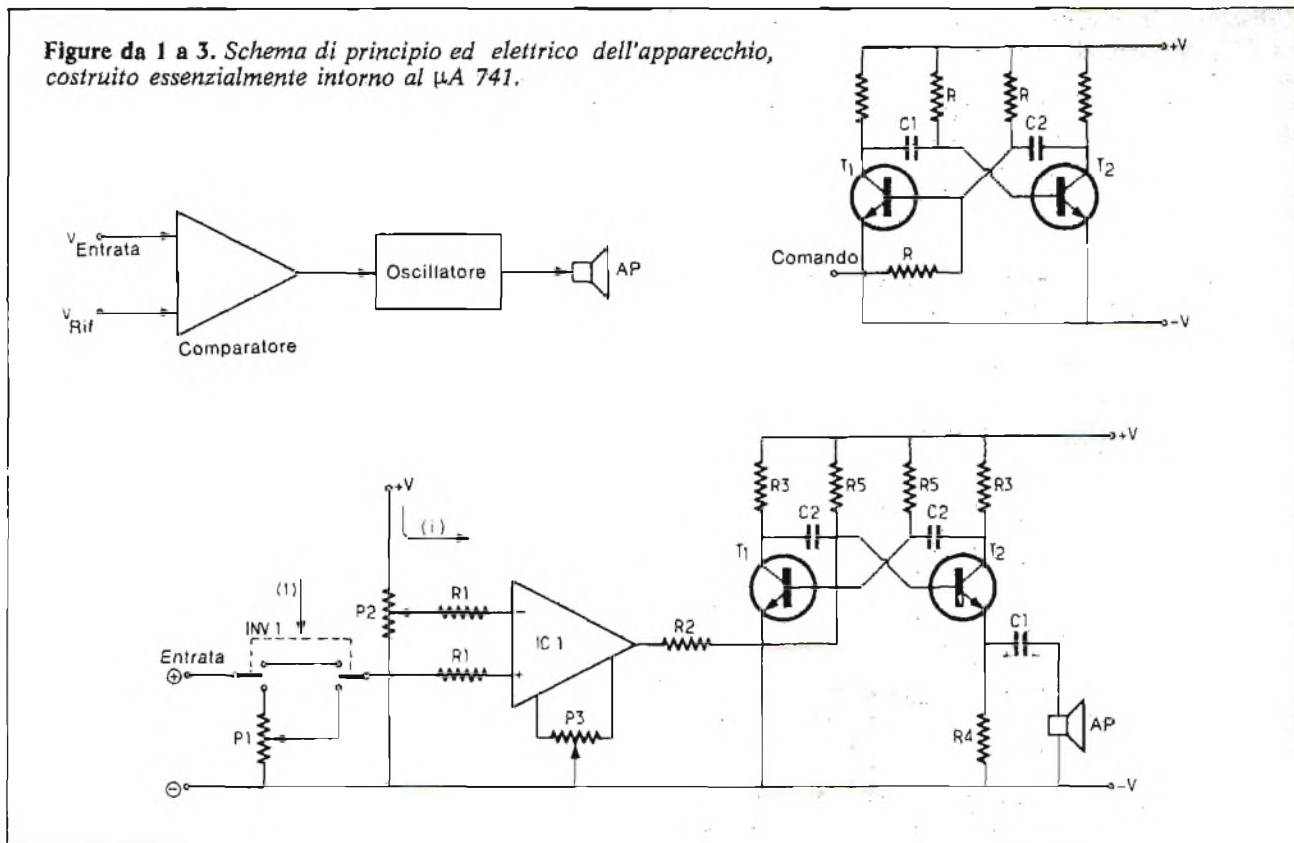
**Figure da 1 a 3.** *Schema di principio ed elettrico dell'apparecchio, costruito essenzialmente intorno al μA 741.*

$V_{Entrata}$

$V_{Rif}$

Comparatore

Oscillatore

AP

+V

R

R

C1

C2

$T_1$

$T_2$

Comando

R

-V

+V

(i)

(1)

INV 1

Entrata

⊕

P2

R1

R1

IC 1

P1

P3

R2

R3

R5

R5

R3

C2

C2

$T_1$

$T_2$

C1

R4

AP

⊖

-V